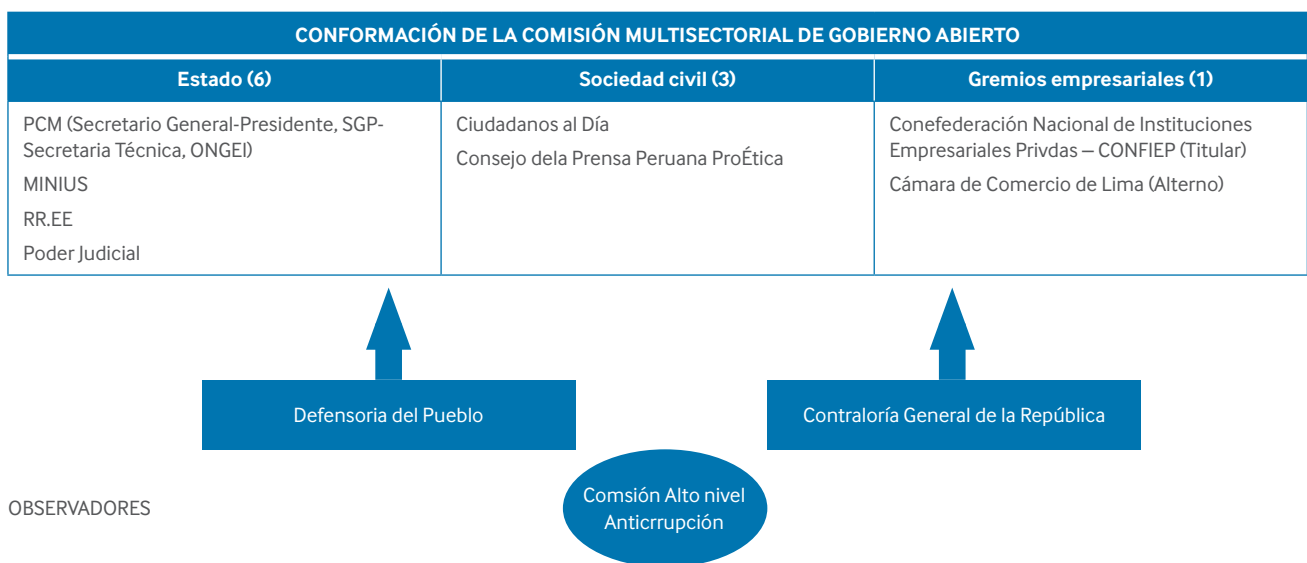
CONFORMACIÓN DE LA COMISIÓN MULTISECTORIAL DE GOBIERNO ABIERTO

| Estado (6) | Sociedad civil (3) | Gremios empresariales (1) |
|---|---|---|
| PCM (Secretario General-Presidente, SGP-Secretaria Técnica, ONGEI)<br>MINIUS<br>RR.EE<br>Poder Judicial | Ciudadanos al Día<br>Consejo dela Prensa Peruana ProÉtica | Conefederación Nacional de Instituciones Empresariales Privdas – CONFIEP (Titular)<br>Cámara de Comercio de Lima (Alterno) |

Defensoria del Pueblo

Contraloría General de la República

OBSERVADORES

Comsión Alto nivel Anticrrupción